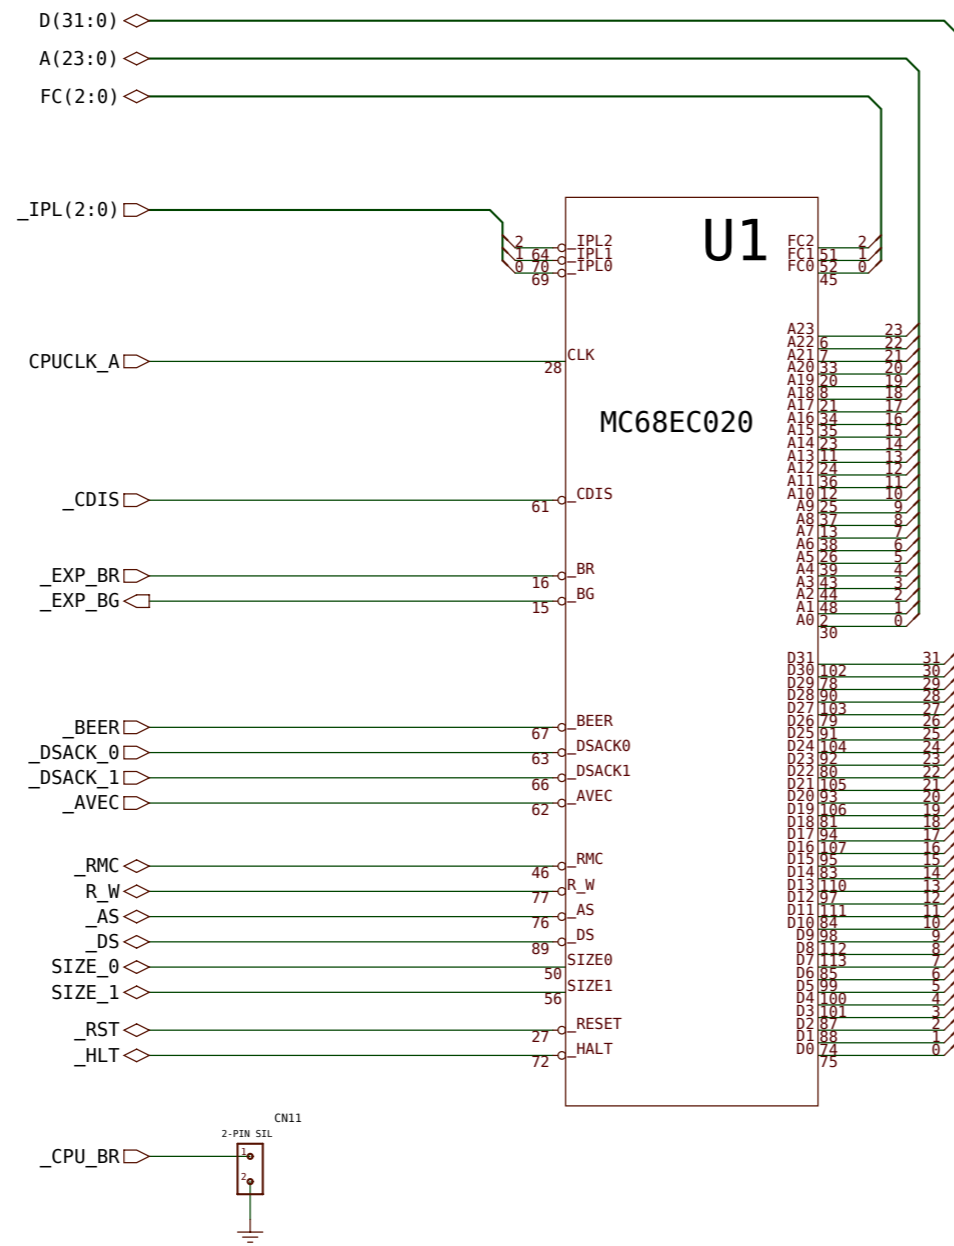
D(31:0)
A(23:0)
FC(2:0)
_IPL(2:0)
CPUCLK_A
_CDIS
_EXP_BR
_EXP_BG
_BEER
_DSACK_0
_DSACK_1
_AVEC
_RMC
R_W
_AS
_DS
SIZE_0
SIZE_1
_RST
_HLT
_CPU_BR

U1
MC68EC020

2 1 0
64 70 69
IPL2 IPL1 IPL0
CLK 28
CDIS 61
BR 16
BG 15
BEER 67
DSACK0 63
DSACK1 66
AVEC 62
RMC 46
R_W 77
AS 76
DS 89
SIZE0 50
SIZE1 56
RESET 27
HALT 72

FC2 FC1 FC0
51 52 45
2 1 0

A23 A22 6 A21 7 A20 33 A19 20 A18 8 A17 21 A16 34 A15 35 A14 23 A13 11 A12 24 A11 36 A10 12 A9 25 A8 37 A7 13 A6 38 A5 26 A4 39 A3 43 A2 44 A1 48 A0 2 30
23 22 21 20 19 18 17 16 15 14 13 12 11 10 9 8 7 6 5 4 3 2 1 0

D31 D30 102 D29 78 D28 90 D27 103 D26 79 D25 91 D24 104 D23 92 D22 80 D21 105 D20 93 D19 106 D18 81 D17 94 D16 107 D15 95 D14 83 D13 110 D12 97 D11 111 D10 84 D9 98 D8 112 D7 113 D6 85 D5 99 D4 100 D3 101 D2 87 D1 88 D0 74 75
31 30 29 28 27 26 25 24 23 22 21 20 19 18 17 16 15 14 13 12 11 10 9 8 7 6 5 4 3 2 1 0

CN11
2-PIN SIL
1
2